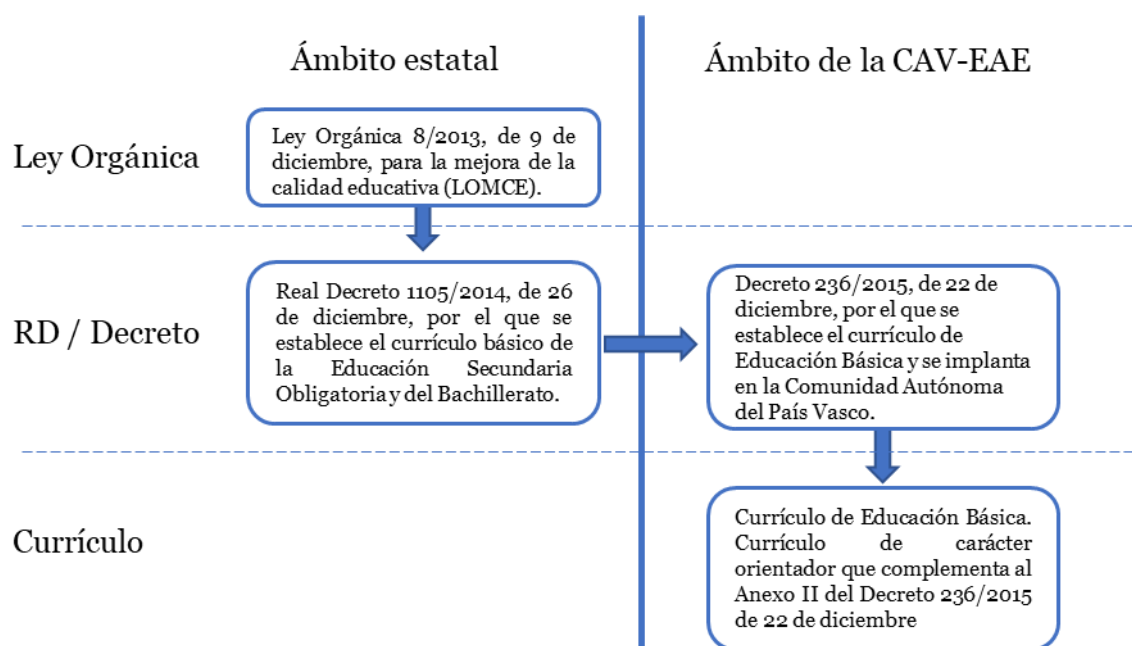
Ámbito estatal

Ámbito de la CAV-EAE

Ley Orgánica

Ley Orgánica 8/2013, de 9 de diciembre, para la mejora de la calidad educativa (LOMCE).

RD / Decreto

Real Decreto 1105/2014, de 26 de diciembre, por el que se establece el currículo básico de la Educación Secundaria Obligatoria y del Bachillerato.

Decreto 236/2015, de 22 de diciembre, por el que se establece el currículo de Educación Básica y se implanta en la Comunidad Autónoma del País Vasco.

Currículo

Currículo de Educación Básica. Currículo de carácter orientador que complementa al Anexo II del Decreto 236/2015 de 22 de diciembre